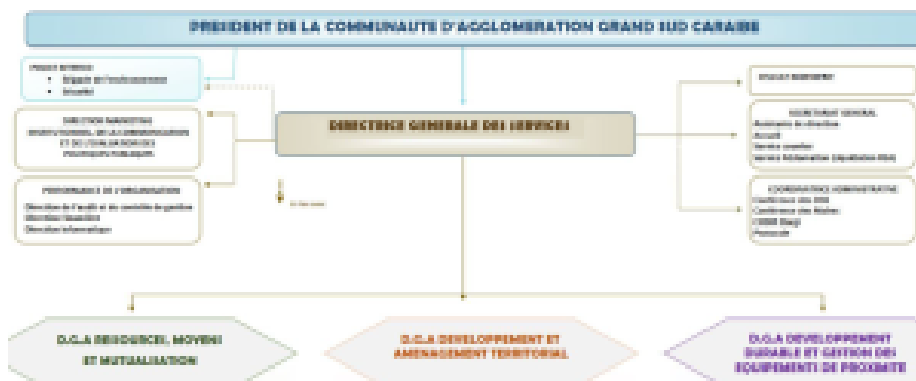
PRESIDENT DE LA COMMUNAUTE D'AGGLOMERATION GRAND SUD CARAIBE

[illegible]
• Brigade de l'environnement
• Sécurité

DIRECTION MARKETING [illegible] DE LA COMMUNICATION ET DE L'EVALUATION DES POLITIQUES PUBLIQUES

PERFORMANCE DE L'ORGANISATION
Direction de l'audit et du contrôle de gestion
Direction financière
Direction informatique

DIRECTRICE GENERALE DES SERVICES

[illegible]

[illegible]

SECRETARIAT GENERAL
Assistante de direction
Accueil
Service courrier
Service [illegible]

COORDINATRICE ADMINISTRATIVE
Conférence des DGS
Conférence des Maires
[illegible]
Protocole

D.G.A RESSOURCES, MOYENS ET MUTUALISATION

D.G.A DEVELOPPEMENT ET AMENAGEMENT TERRITORIAL

D.G.A DEVELOPPEMENT DURABLE ET GESTION DES EQUIPEMENTS DE PROXIMITE